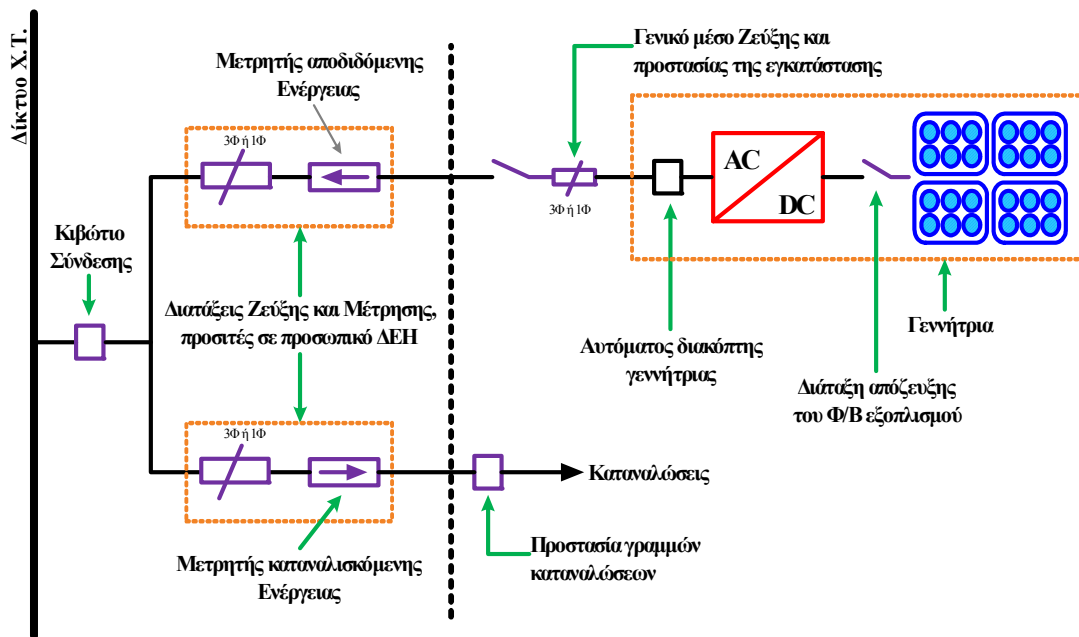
Δίκτυο Χ.Τ.

Μετρητής αποδιδόμενης Ενέργειας

3Φ ή 1Φ

Γενικό μέσο Ζεύξης και προστασίας της εγκατάστασης

3Φ ή 1Φ

AC

DC

Κιβώτιο Σύνδεσης

Διατάξεις Ζεύξης και Μέτρησης, προσιτές σε προσωπικό ΔΕΗ

Αυτόματος διακόπτης γεννήτριας

Γεννήτρια

Διάταξη απόζευξης του Φ/Β εξοπλισμού

3Φ ή 1Φ

Καταναλώσεις

Μετρητής καταναλισκόμενης Ενέργειας

Προστασία γραμμών καταναλώσεων